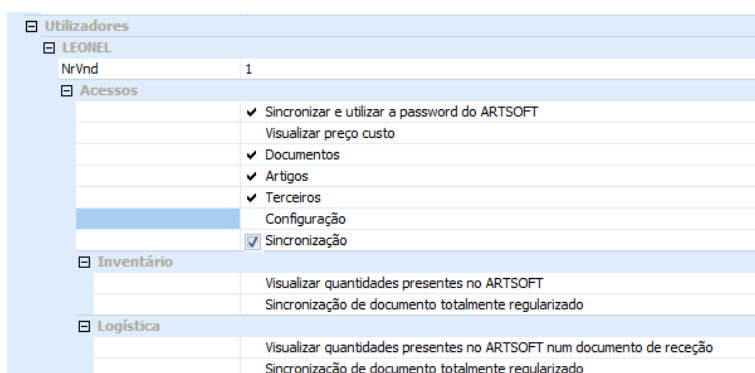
⊟ Utilizadores
⊟ LEONEL
NrVnd 1
⊟ Acessos
✔ Sincronizar e utilizar a password do ARTSOFT
Visualizar preço custo
✔ Documentos
✔ Artigos
✔ Terceiros
Configuração
☑ Sincronização
⊟ Inventário
Visualizar quantidades presentes no ARTSOFT
Sincronização de documento totalmente regularizado
⊟ Logística
Visualizar quantidades presentes no ARTSOFT num documento de receção
Sincronização de documento totalmente regularizado